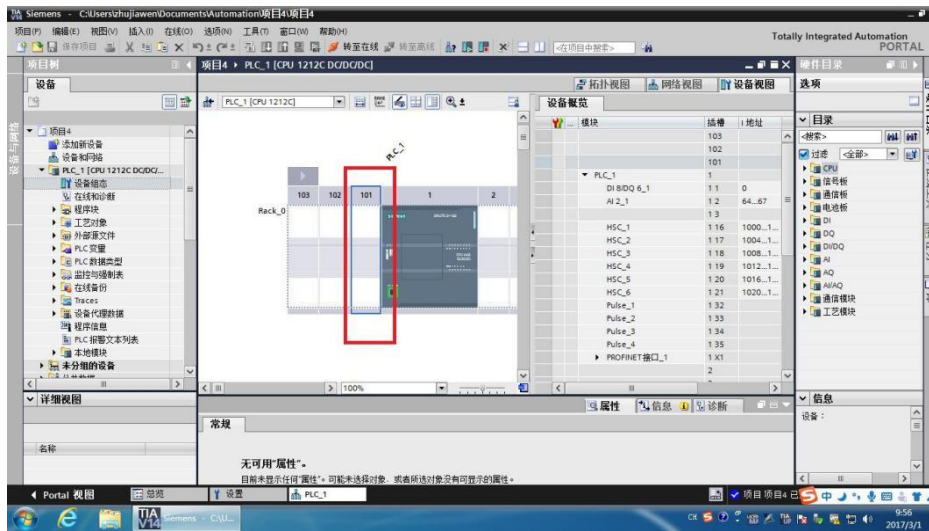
Siemens - C:\Users\zhujiawen\Documents\Automation\项目4\项目4

项目(P) 编辑(E) 视图(V) 插入(I) 在线(O) 选项(N) 工具(T) 窗口(W) 帮助(H)

保存项目 转至在线 转至离线 <在项目中搜索>

Totally Integrated Automation PORTAL

项目树

设备

项目4
添加新设备
设备和网络
PLC_1 [CPU 1212C DC/DC/...
设备组态
在线和诊断
程序块
工艺对象
外部源文件
PLC变量
PLC数据类型
监控与强制表
在线备份
Traces
设备代理数据
程序信息
PLC报警文本列表
本地模块
未分组的设备

详细视图

名称

项目4 ▸ PLC_1 [CPU 1212C DC/DC/DC]

拓扑视图 网络视图 设备视图

PLC_1 [CPU 1212C]

PLC_1

103 102 101 1 2

Rack_0

100%

设备概览

| 模块 | 插槽 | 地址 |
|---|---|---|
| | 103 | |
| | 102 | |
| | 101 | |
| PLC_1 | 1 | |
| DI 8/DQ 6_1 | 1 1 | 0 |
| AI 2_1 | 1 2 | 64...67 |
| | 1 3 | |
| HSC_1 | 1 16 | 1000...1... |
| HSC_2 | 1 17 | 1004...1... |
| HSC_3 | 1 18 | 1008...1... |
| HSC_4 | 1 19 | 1012...1... |
| HSC_5 | 1 20 | 1016...1... |
| HSC_6 | 1 21 | 1020...1... |
| Pulse_1 | 1 32 | |
| Pulse_2 | 1 33 | |
| Pulse_3 | 1 34 | |
| Pulse_4 | 1 35 | |
| PROFINET接口_1 | 1 X1 | |
| | 2 | |

属性 信息 诊断

常规

无可用"属性"。
目前未显示任何"属性"。可能未选择对象，或者所选对象没有可显示的属性。

硬件目录

选项

目录
<搜索>
过滤 <全部>
CPU
信号板
通信板
电池板
DI
DQ
DI/DQ
AI
AQ
AI/AQ
通信模块
工艺模块

信息
设备：

Portal 视图 总览 设备 PLC_1

项目项目4已

9:56
2017/3/1